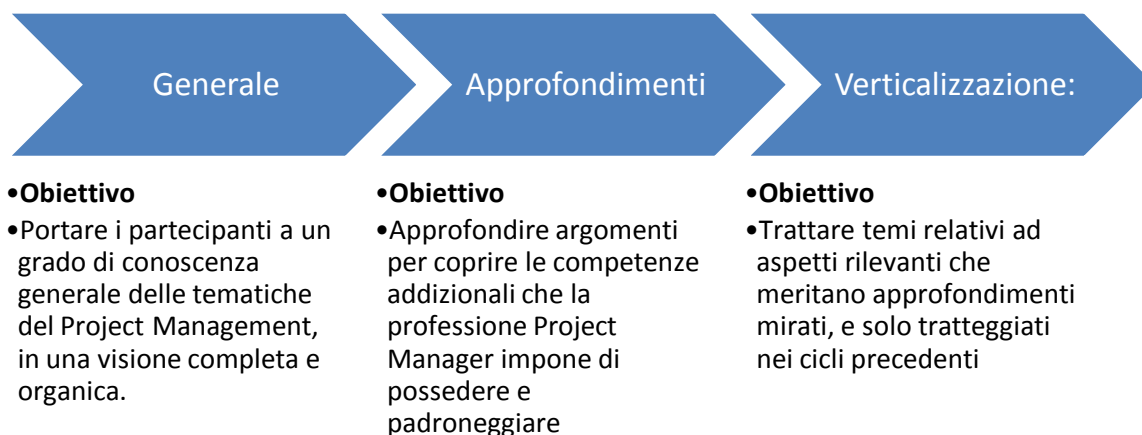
Generale

Approfondimenti

Verticalizzazione:

•**Obiettivo**
•Portare i partecipanti a un grado di conoscenza generale delle tematiche del Project Management, in una visione completa e organica.

•**Obiettivo**
•Approfondire argomenti per coprire le competenze addizionali che la professione Project Manager impone di possedere e padroneggiare

•**Obiettivo**
•Trattare temi relativi ad aspetti rilevanti che meritano approfondimenti mirati, e solo tratteggiati nei cicli precedenti